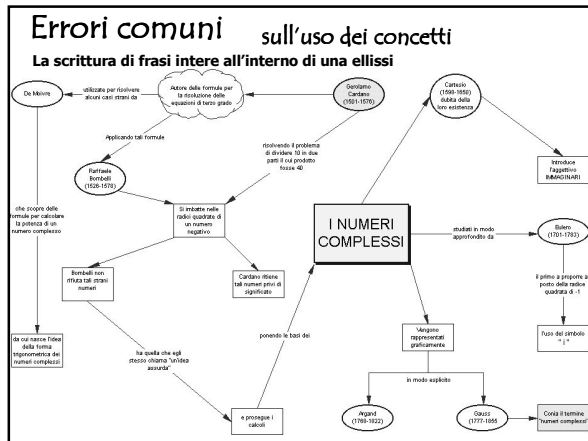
Errori comuni sull'uso dei concetti

La scrittura di frasi intere all'interno di una ellissi

De Moivre

utilizzate per risolvere alcuni casi strani da

Autore delle formule per la risoluzione delle equazioni di terzo grado

Gerolamo Cardano (1501-1576)

Cartesio (1596-1650) dubita della loro esistenza

Applicando tali formule

Raffaele Bombelli (1526-1572)

risolvendo il problema di dividere 10 in due parti il cui prodotto fosse 40

Introduce l'aggettivo IMMAGINARI

che scopre delle formule per calcolare la potenza di un numero complesso

Si imbatte nelle radici quadrate di un numero negativo

I NUMERI COMPLESSI

studiati in modo approfondito da

Eulero (1701-1783)

Bombelli non rifiuta tali strani numeri

Cardano ritiene tali numeri privi di significato

il primo a proporre al posto della radice quadrata di -1

da cui nasce l'idea della forma trigonometrica dei numeri complessi

ha quella che egli stesso chiama "un'idea assurda"

ponendo le basi dei

Vengono rappresentati graficamente

l'uso del simbolo " i "

in modo esplicito

e prosegue i calcoli

Argand (1768-1822)

Gauss (1777-1855)

Conia il termine "numeri complessi"